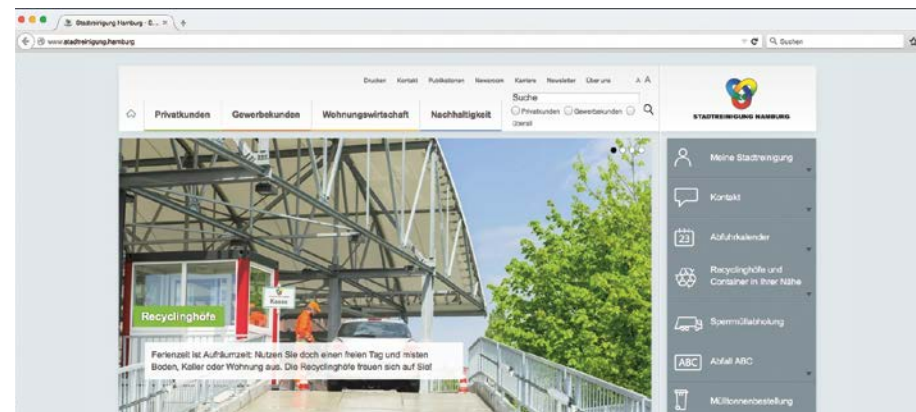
Stadtreinigung Hamburg - S... ×

www.stadtreinigung.hamburg

Suchen

Drucken Kontakt Publikationen Newsroom Karriere Newsletter Über uns A A

Privatkunden Gewerbekunden Wohnungswirtschaft Nachhaltigkeit

Suche

Privatkunden Gewerbekunden Überall

STADTREINIGUNG HAMBURG

Kasse

Recyclinghöfe

Ferienzeit ist Aufräumzeit: Nutzen Sie doch einen freien Tag und misten Boden, Keller oder Wohnung aus. Die Recyclinghöfe freuen sich auf Sie!

Meine Stadtreinigung

Kontakt

23 Abfuhrkalender

Recyclinghöfe und Container in Ihrer Nähe

Sperrmüllabholung

ABC Abfall ABC

Mülltonnenbestellung